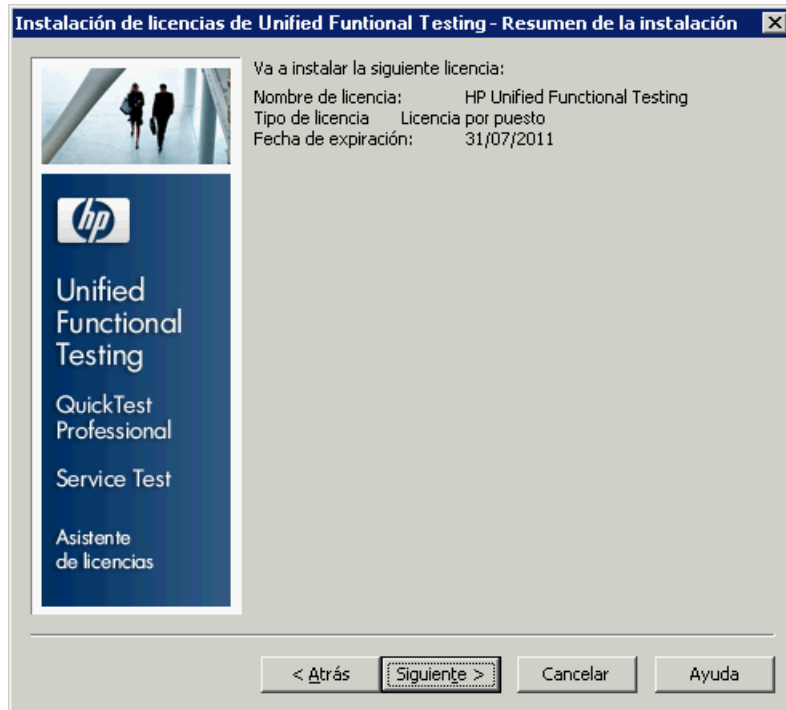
Instalación de licencias de Unified Funtional Testing - Resumen de la instalación

hp

Unified Functional Testing

QuickTest Professional

Service Test

Asistente de licencias

Va a instalar la siguiente licencia:

Nombre de licencia: HP Unified Functional Testing
Tipo de licencia Licencia por puesto
Fecha de expiración: 31/07/2011

< Atrás | Siguiente > | Cancelar | Ayuda